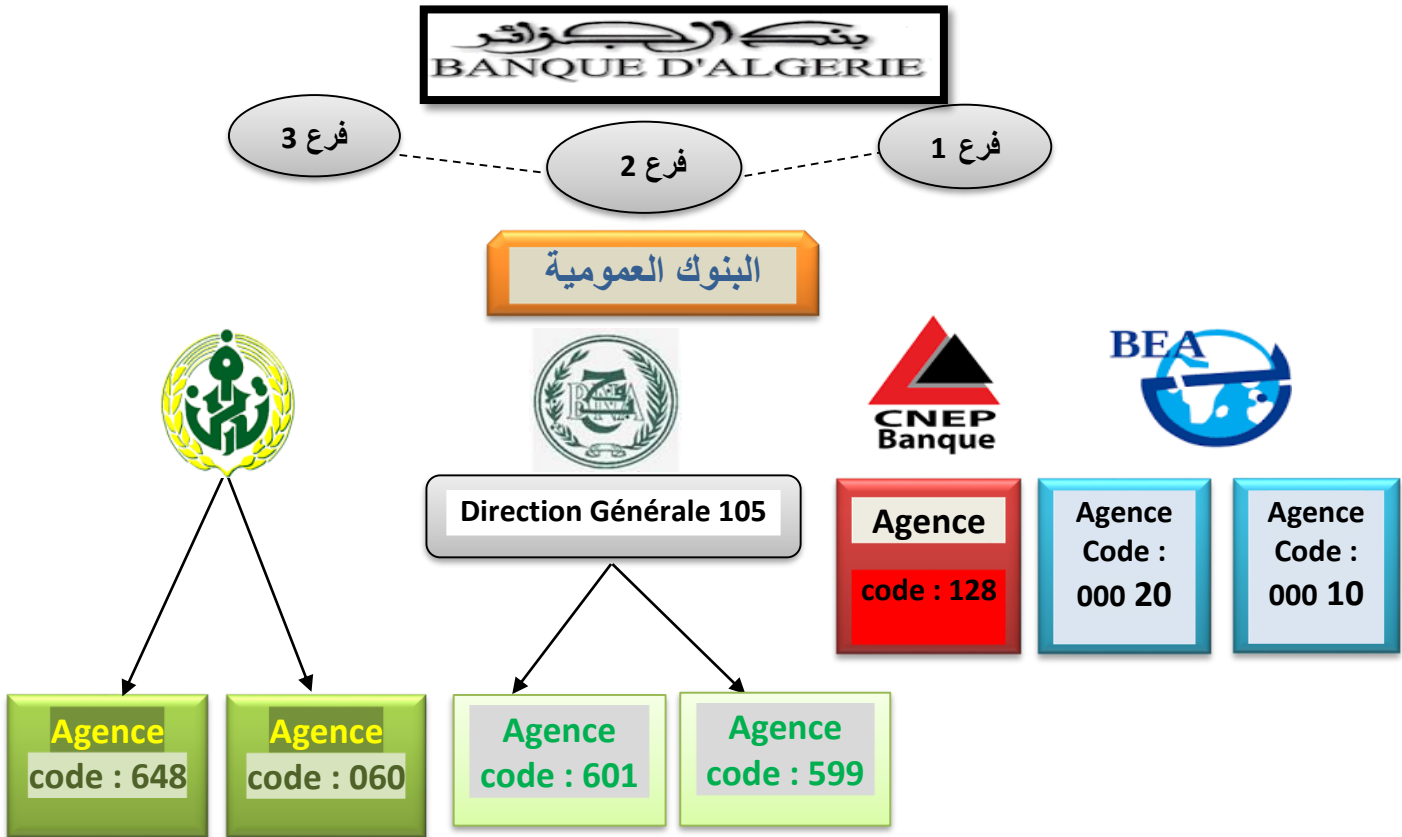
بنك الجزائر
BANQUE D'ALGERIE

فرع 3

فرع 2

فرع 1

البنوك العمومية

BEA

CNEP Banque

BNA

Direction Générale 105

Agence
code : 128

Agence Code : 000 20

Agence Code : 000 10

Agence
code : 648

Agence
code : 060

Agence
code : 601

Agence
code : 599